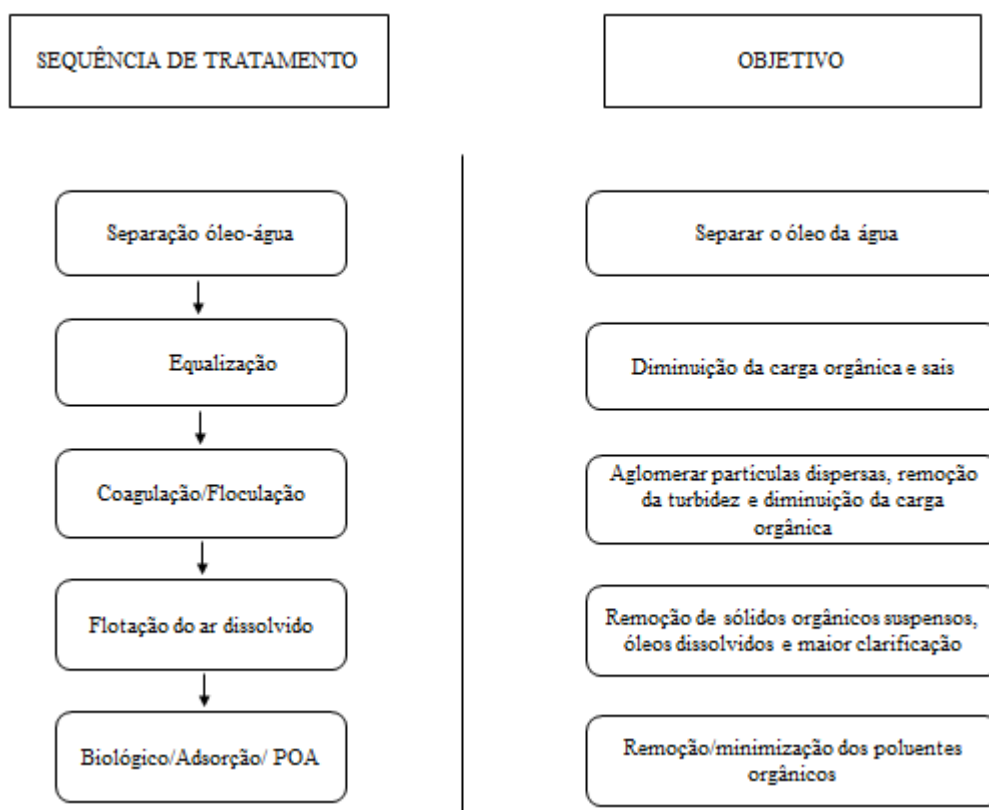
SEQUÊNCIA DE TRATAMENTO

OBJETIVO

Separação óleo-água

Separar o óleo da água

Equalização

Diminuição da carga orgânica e sais

Coagulação/Floculação

Aglomerar particulas dispersas, remoção da turbidez e diminuição da carga orgânica

Flotação do ar dissolvido

Remoção de sólidos orgânicos suspensos, óleos dissolvidos e maior clarificação

Biológico/Adsorção/ POA

Remoção/minimização dos poluentes orgânicos